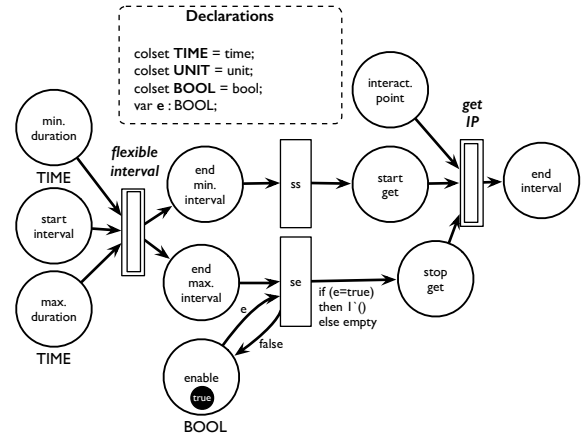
Declarations

colset **TIME** = time;
colset **UNIT** = unit;
colset **BOOL** = bool;
var **e** : BOOL;

min. duration

TIME

start interval

max. duration

TIME

*flexible interval*

end min. interval

end max. interval

ss

se

start get

interact. point

*get IP*

end interval

stop get

if (e=true) then 1`() else empty

e

false

enable

true

BOOL